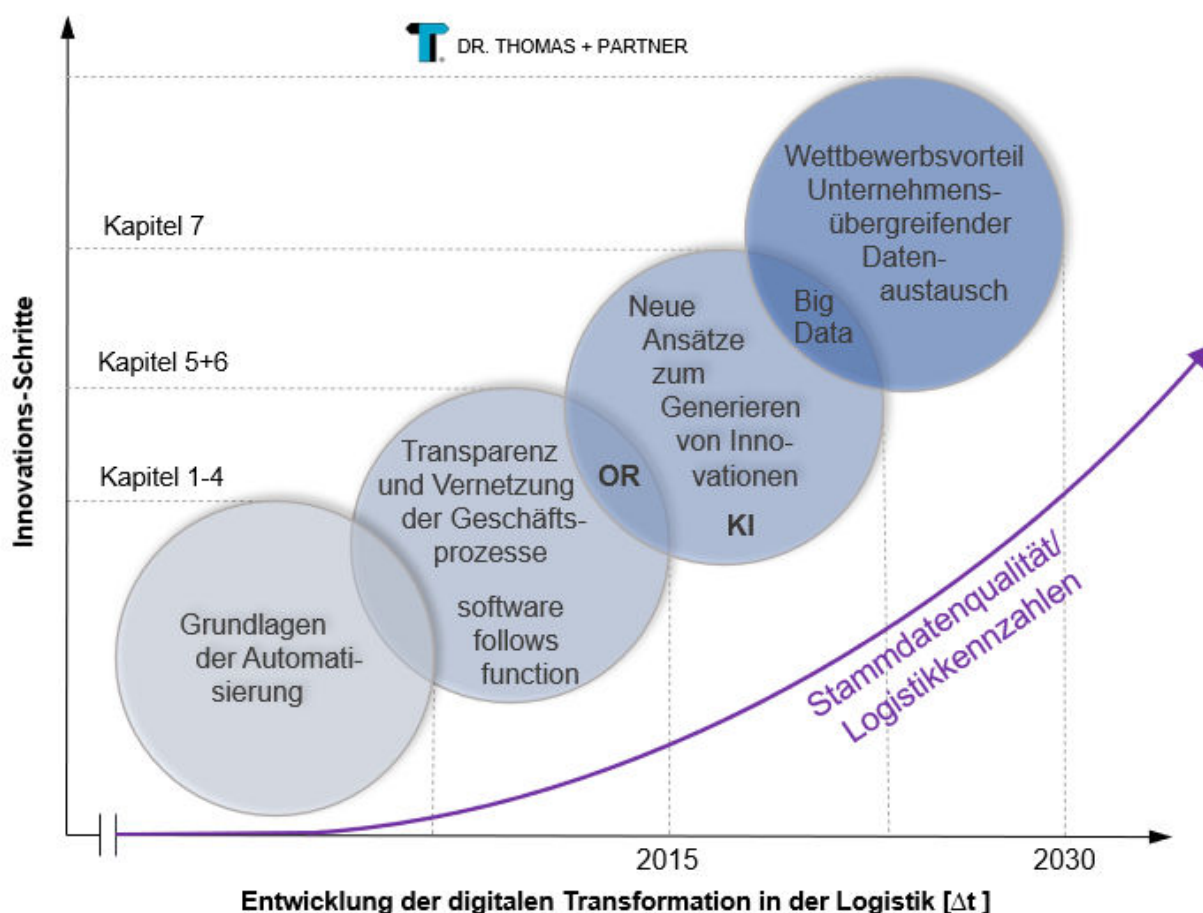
DR. THOMAS + PARTNER

Innovations-Schritte

Kapitel 7

Kapitel 5+6

Kapitel 1-4

Wettbewerbsvorteil Unternehmensübergreifender Datenaustausch

Big Data

Neue Ansätze zum Generieren von Innovationen

KI

OR

Transparenz und Vernetzung der Geschäftsprozesse

software follows function

Grundlagen der Automatisierung

Stammdatenqualität/ Logistikkennzahlen

2015

2030

Entwicklung der digitalen Transformation in der Logistik [$\Delta$t ]